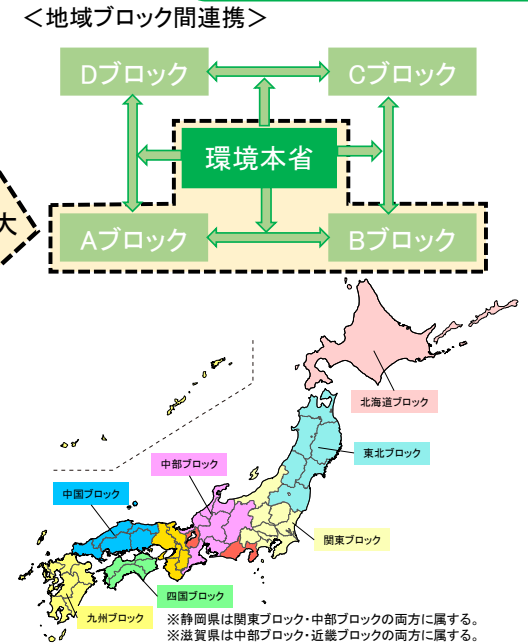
＜地域ブロック間連携＞

Dブロック

Cブロック

大

環境本省

Aブロック

Bブロック

北海道ブロック

東北ブロック

中部ブロック

中国ブロック

関東ブロック

四国ブロック

九州ブロック

※静岡県は関東ブロック・中部ブロックの両方に属する。
※滋賀県は中部ブロック・近畿ブロックの両方に属する。